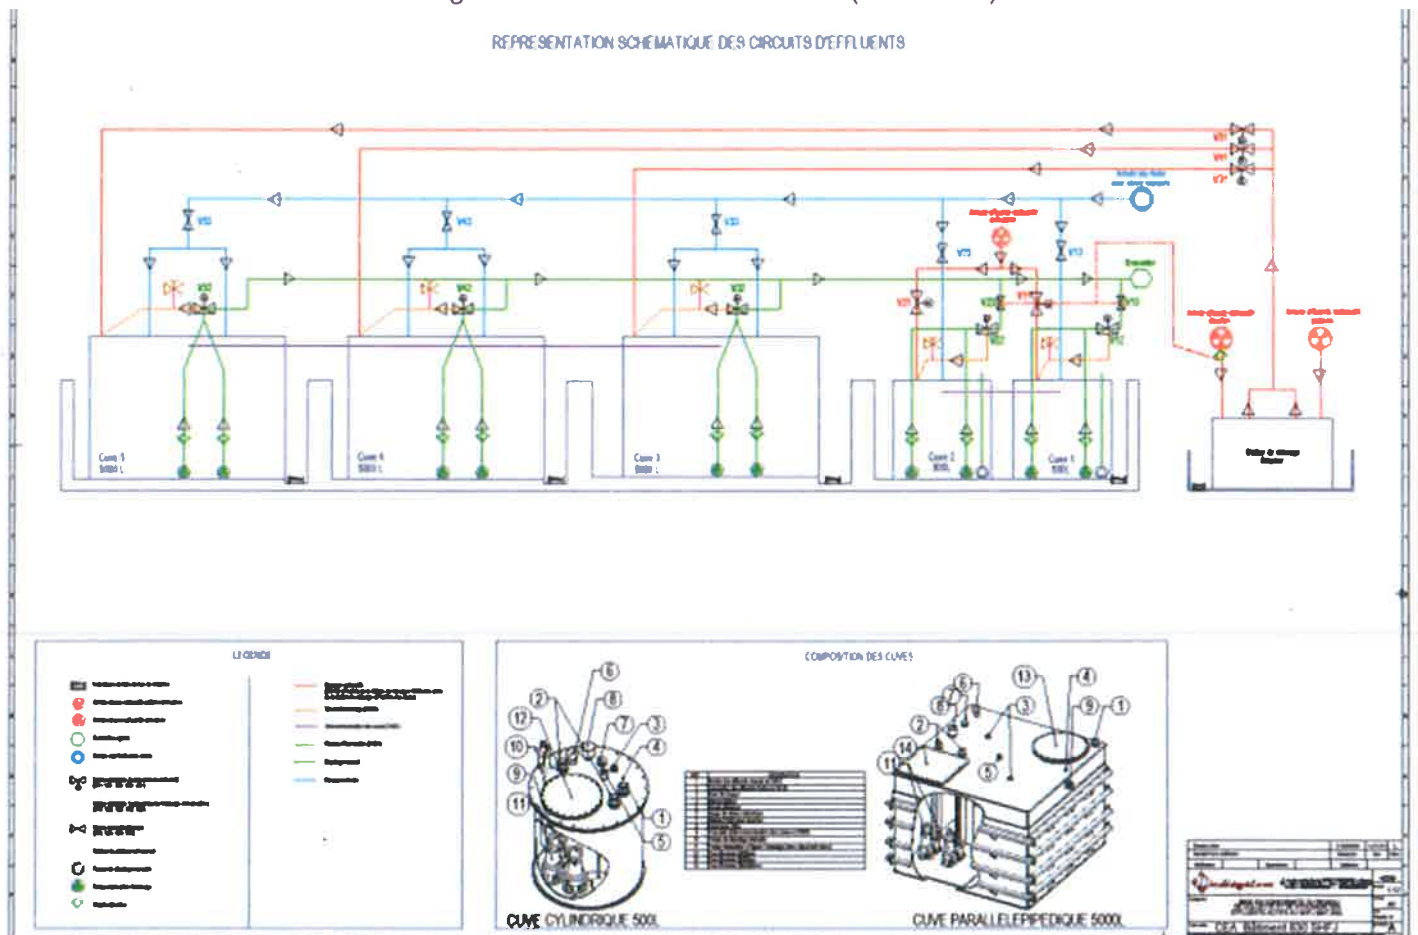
REPRESENTATION SCHEMATIQUE DES CIRCUITS D'EFFLUENTS

V51
V41
V31
V21
V11
V52
V42
V32
V22
V12

Cuve 5
5000 L

Cuve 4
5000 L

Cuve 3
5000 L

Cuve 2
500L

Cuve 1
500L

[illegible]

LEGENDE

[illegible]

COMPOSITION DES CUVES

1
2
3
4
5
6
7
8
9
10
11
12
13
14

CUVE CYLINDRIQUE 500L

CUVE PARALLELEPIPEDIQUE 5000L

CEA Bâtiment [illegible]